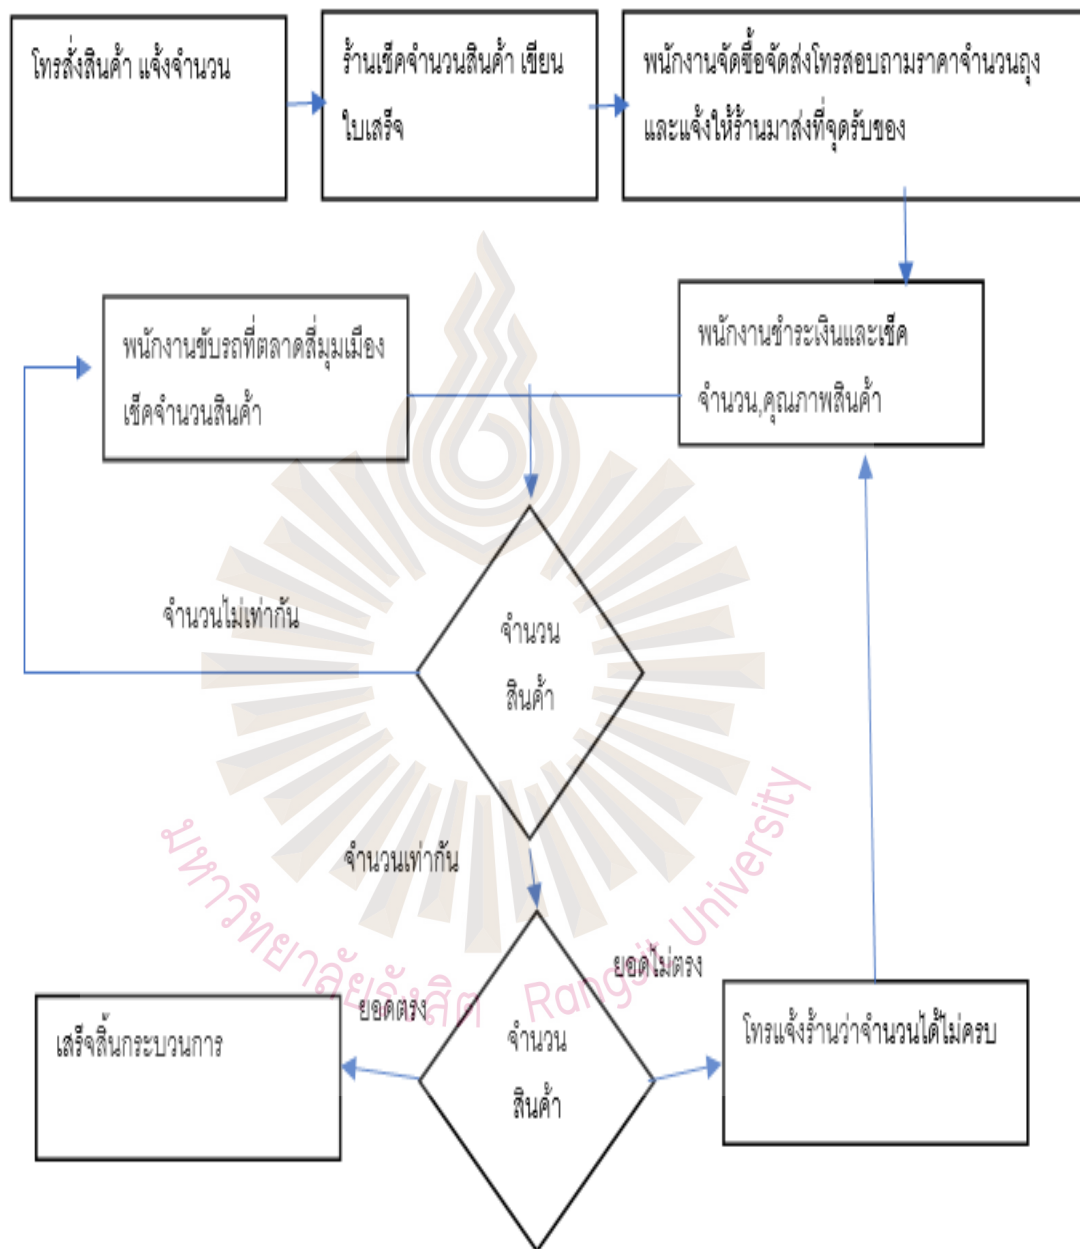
โทรสั่งสินค้า แจ้งจำนวน

ร้านเช็คจำนวนสินค้า เขียนใบเสร็จ

พนักงานจัดซื้อจัดส่งโทรสอบถามราคาจำนวนถุง และแจ้งให้ร้านมาส่งที่จุดรับของ

พนักงานขับรถที่ตลาดสี่มุมเมือง เช็คจำนวนสินค้า

พนักงานชำระเงินและเช็ค จำนวน,คุณภาพสินค้า

จำนวนไม่เท่ากัน

จำนวน สินค้า

จำนวนเท่ากัน

ยอดไม่ตรง

ยอดตรง

เสร็จสิ้นกระบวนการ

จำนวน สินค้า

โทรแจ้งร้านว่าจำนวนได้ไม่ครบ

มหาวิทยาลัยรังสิต Rangsit University